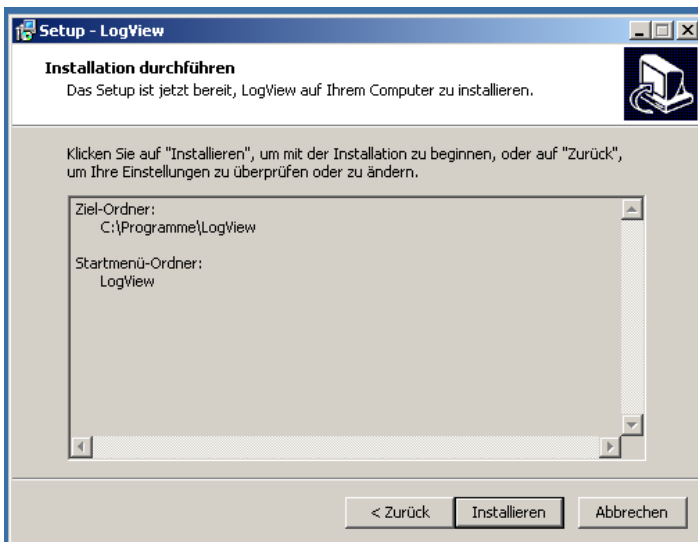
Setup - LogView

Installation durchführen

Das Setup ist jetzt bereit, LogView auf Ihrem Computer zu installieren.

Klicken Sie auf "Installieren", um mit der Installation zu beginnen, oder auf "Zurück", um Ihre Einstellungen zu überprüfen oder zu ändern.

Ziel-Ordner:
C:\Programme\LogView

Startmenü-Ordner:
LogView

< Zurück
Installieren
Abbrechen